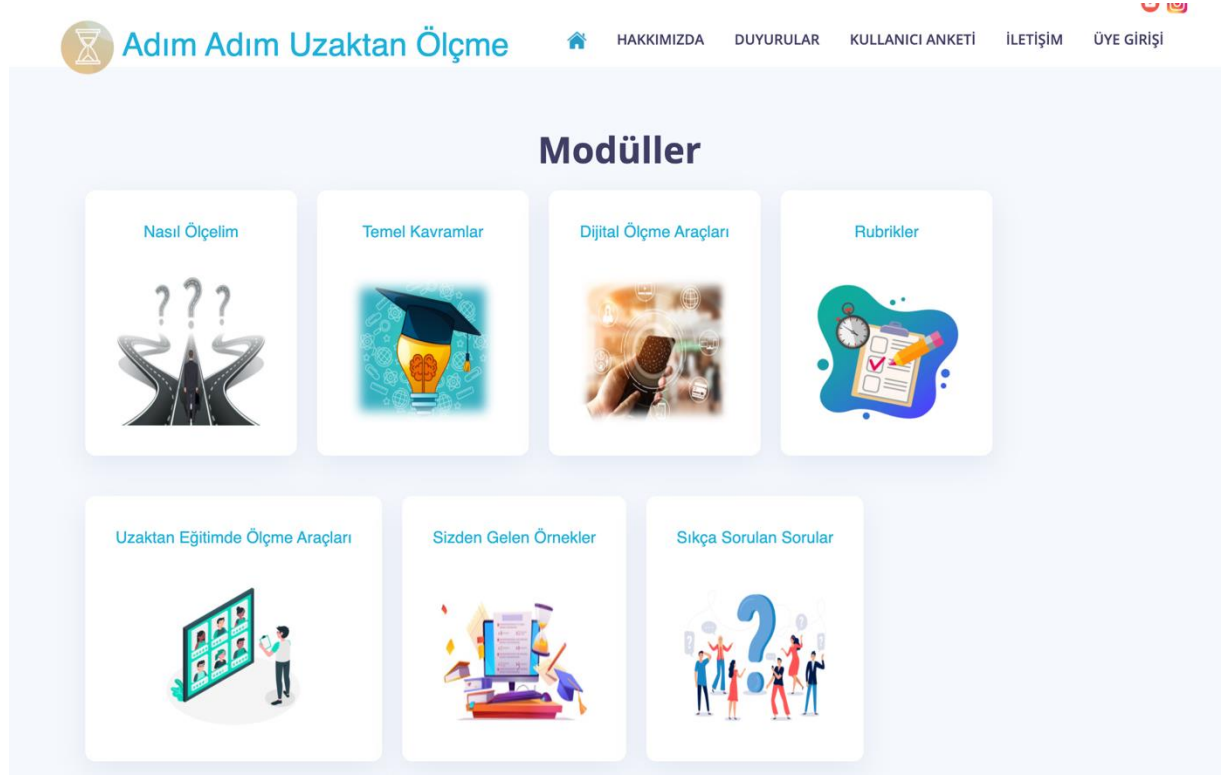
Adım Adım Uzaktan Ölçme

HAKKIMIZDA DUYURULAR KULLANICI ANKETİ İLETİŞİM ÜYE GİRİŞİ

Modüller

Nasıl Ölçelim

Temel Kavramlar

Dijital Ölçme Araçları

Rubrikler

Uzaktan Eğitimde Ölçme Araçları

Sizden Gelen Örnekler

Sıkça Sorulan Sorular